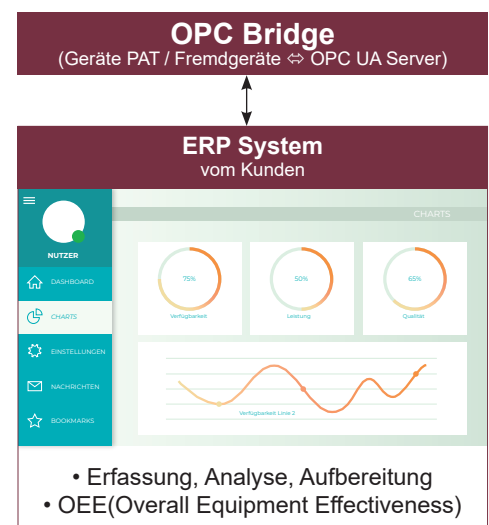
OPC Bridge
(Geräte PAT / Fremdgeräte ⇔ OPC UA Server)

ERP System
vom Kunden

NUTZER

DASHBOARD

CHARTS

EINSTELLUNGEN

NACHRICHTEN

BOOKMARKS

CHARTS

75%
Verfügbarkeit

50%
Leistung

65%
Qualität

Verfügbarkeit Linie 2

• Erfassung, Analyse, Aufbereitung
• OEE(Overall Equipment Effectiveness)